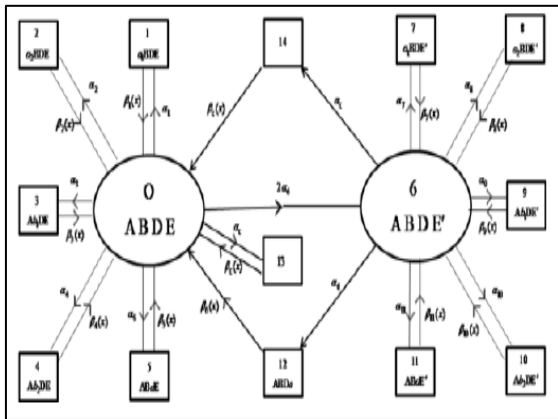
2
$\alpha_2$BDE

1
$\alpha_1$BDE

14

7
$\alpha_1$BDE'

8
$\alpha_2$BDE'

$\alpha_2$
$\beta_2(x)$
$\beta_1(x)$
$\alpha_1$
$\beta_L(x)$
$\alpha_L$
$\alpha_7$
$\beta_7(x)$
$\alpha_8$
$\beta_8(x)$

3
A$b_1$DE

$\alpha_3$
$\beta_3(x)$

0
ABDE

$2\alpha_6$

6
ABDE'

$\alpha_9$
$\beta_9(x)$

9
A$b_1$DE'

$\alpha_c$
$\beta_c(x)$

13

$\alpha_4$
$\beta_4(x)$
$\alpha_5$
$\beta_5(x)$
$\beta_6(x)$
$\alpha_6$
$\alpha_{11}$
$\beta_{11}(x)$
$\alpha_{10}$
$\beta_{10}(x)$

4
A$b_2$DE

5
AB$d$E

12
ABD$e$

11
AB$d$E'

10
A$b_2$DE'